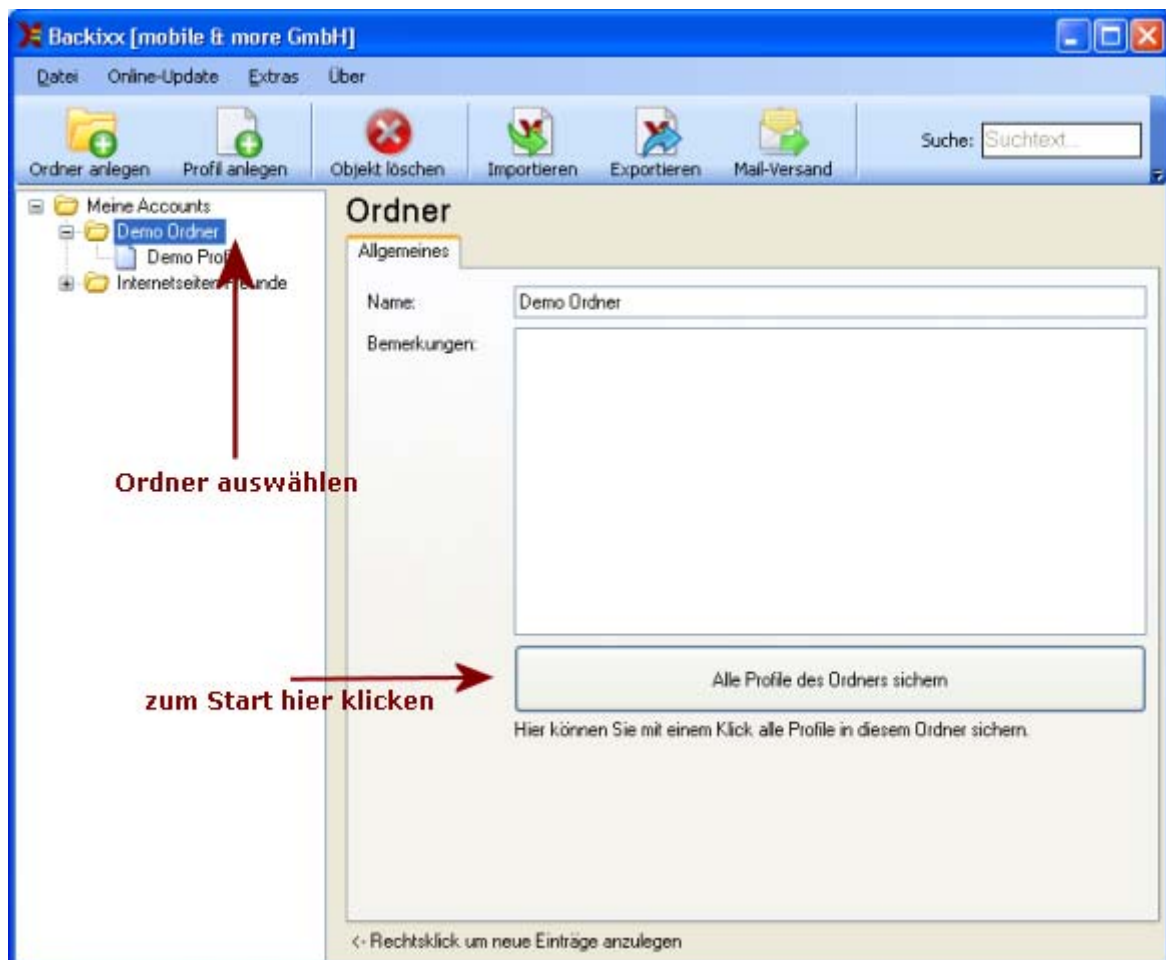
Backixx [mobile & more GmbH]

Datei Online-Update Extras Über

Ordner anlegen Profil anlegen Objekt löschen Importieren Exportieren Mail-Versand

Suche: Suchtext...

Meine Accounts
Demo Ordner
Demo Prof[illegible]
Internetseiten-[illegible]unde

Ordner

Allgemeines

Name: Demo Ordner

Bemerkungen:

Ordner auswählen

zum Start hier klicken

Alle Profile des Ordners sichern

Hier können Sie mit einem Klick alle Profile in diesem Ordner sichern.

<- Rechtsklick um neue Einträge anzulegen